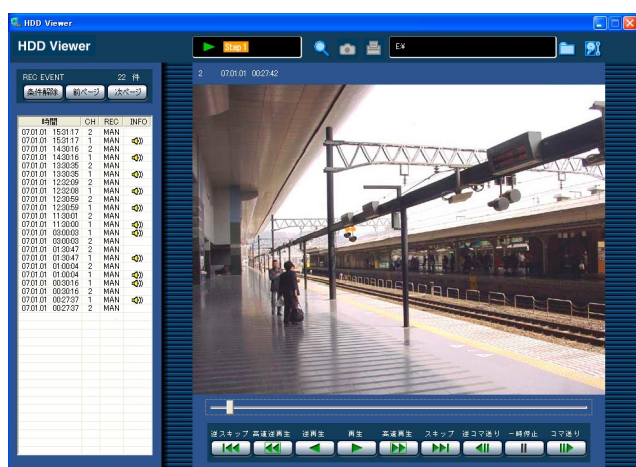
HDD Viewer

HDD Viewer

Stop

E:¥

REC EVENT 22 件

条件解除 前ページ 次ページ

| 時間 | CH | REC | INFO |
|---|---|---|---|
| 07.01.01 15:31:17 | 2 | MAN | |
| 07.01.01 15:31:17 | 1 | MAN | |
| 07.01.01 14:30:16 | 2 | MAN | |
| 07.01.01 14:30:16 | 1 | MAN | |
| 07.01.01 13:30:35 | 2 | MAN | |
| 07.01.01 13:30:35 | 1 | MAN | |
| 07.01.01 12:32:09 | 2 | MAN | |
| 07.01.01 12:32:08 | 1 | MAN | |
| 07.01.01 12:30:59 | 2 | MAN | |
| 07.01.01 12:30:59 | 1 | MAN | |
| 07.01.01 11:30:01 | 2 | MAN | |
| 07.01.01 11:30:00 | 1 | MAN | |
| 07.01.01 03:00:03 | 1 | MAN | |
| 07.01.01 03:00:03 | 2 | MAN | |
| 07.01.01 01:30:47 | 2 | MAN | |
| 07.01.01 01:30:47 | 1 | MAN | |
| 07.01.01 01:00:04 | 2 | MAN | |
| 07.01.01 01:00:04 | 1 | MAN | |
| 07.01.01 00:30:16 | 1 | MAN | |
| 07.01.01 00:30:16 | 2 | MAN | |
| 07.01.01 00:27:37 | 1 | MAN | |
| 07.01.01 00:27:37 | 2 | MAN | |

2 07.01.01 00:27:42

逆スキップ 高速逆再生 逆再生 再生 高速再生 スキップ 逆コマ送り 一時停止 コマ送り